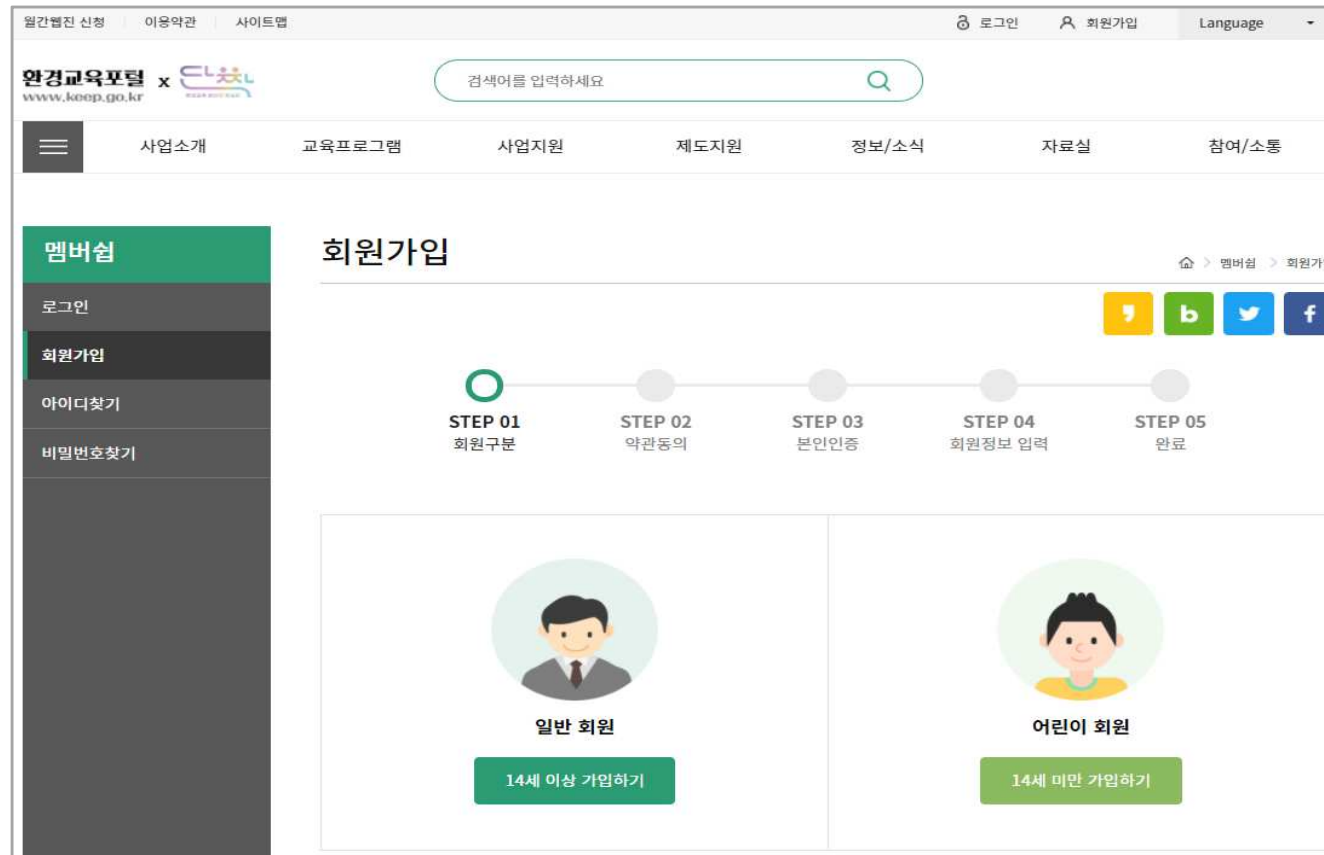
월간웹진 신청 | 이용약관 | 사이트맵

로그인 회원가입 Language

환경교육포털 x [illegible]
www.keep.go.kr

검색어를 입력하세요

사업소개 교육프로그램 사업지원 제도지원 정보/소식 자료실 참여/소통

멤버쉽

로그인

회원가입

아이디찾기

비밀번호찾기

회원가입

멤버쉽 > 회원가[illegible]

b f

STEP 01
회원구분

STEP 02
약관동의

STEP 03
본인인증

STEP 04
회원정보 입력

STEP 05
완료

일반 회원

14세 이상 가입하기

어린이 회원

14세 미만 가입하기